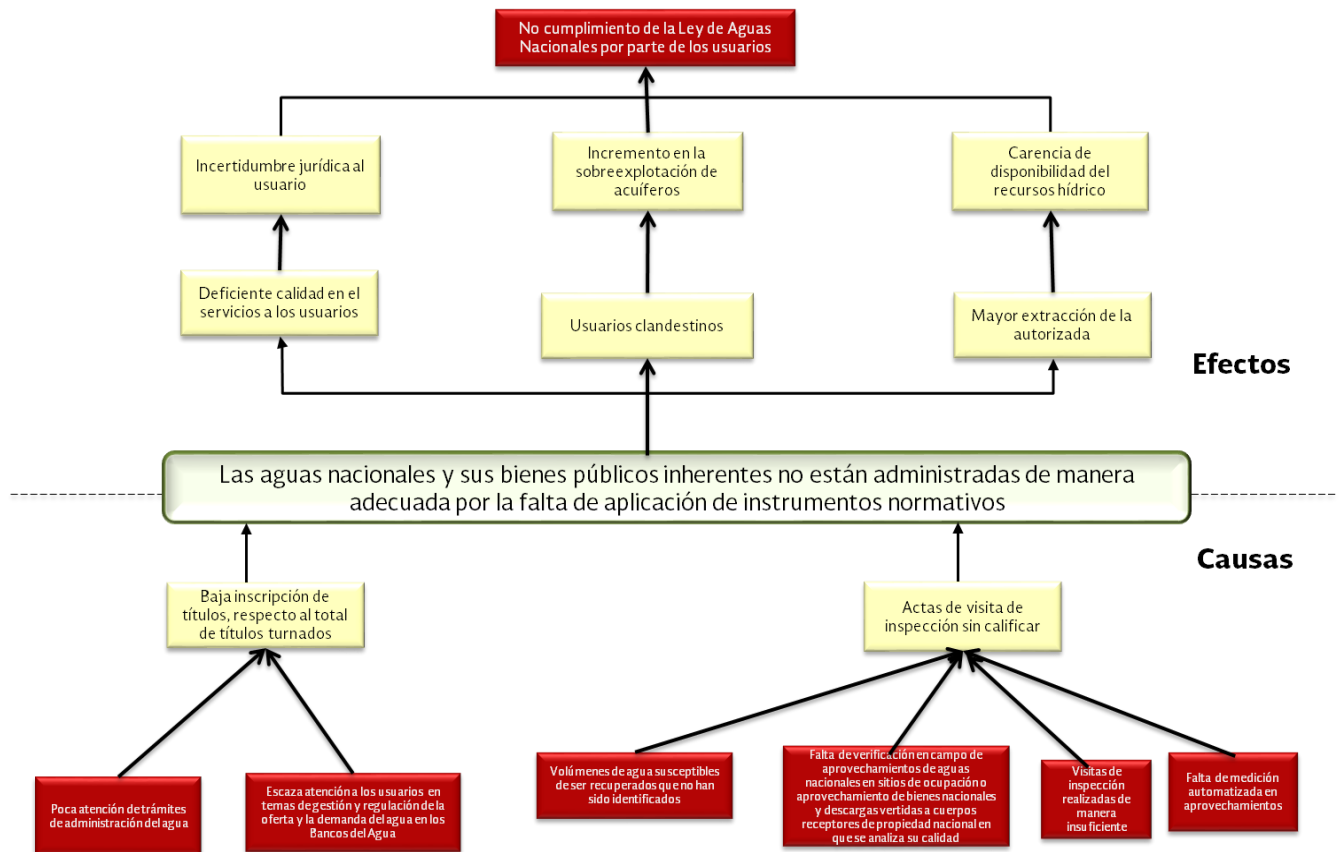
No cumplimiento de la Ley de Aguas Nacionales por parte de los usuarios

Incertidumbre jurídica al usuario

Incremento en la sobreexplotación de acuíferos

Carencia de disponibilidad del recursos hídrico

Deficiente calidad en el servicios a los usuarios

Usuarios clandestinos

Mayor extracción de la autorizada

Efectos

Las aguas nacionales y sus bienes públicos inherentes no están administradas de manera adecuada por la falta de aplicación de instrumentos normativos

Causas

Baja inscripción de títulos, respecto al total de títulos turnados

Actas de visita de inspección sin calificar

Poca atención de trámites de administración del agua

Escaza atención a los usuarios en temas de gestión y regulación de la oferta y la demanda del agua en los Bancos del Agua

Volúmenes de agua susceptibles de ser recuperados que no han sido identificados

Falta de verificación en campo de aprovechamientos de aguas nacionales en sitios de ocupación o aprovechamiento de bienes nacionales y descargas vertidas a cuerpos receptores de propiedad nacional en que se analiza su calidad

Visitas de inspección realizadas de manera insuficiente

Falta de medición automatizada en aprovechamientos